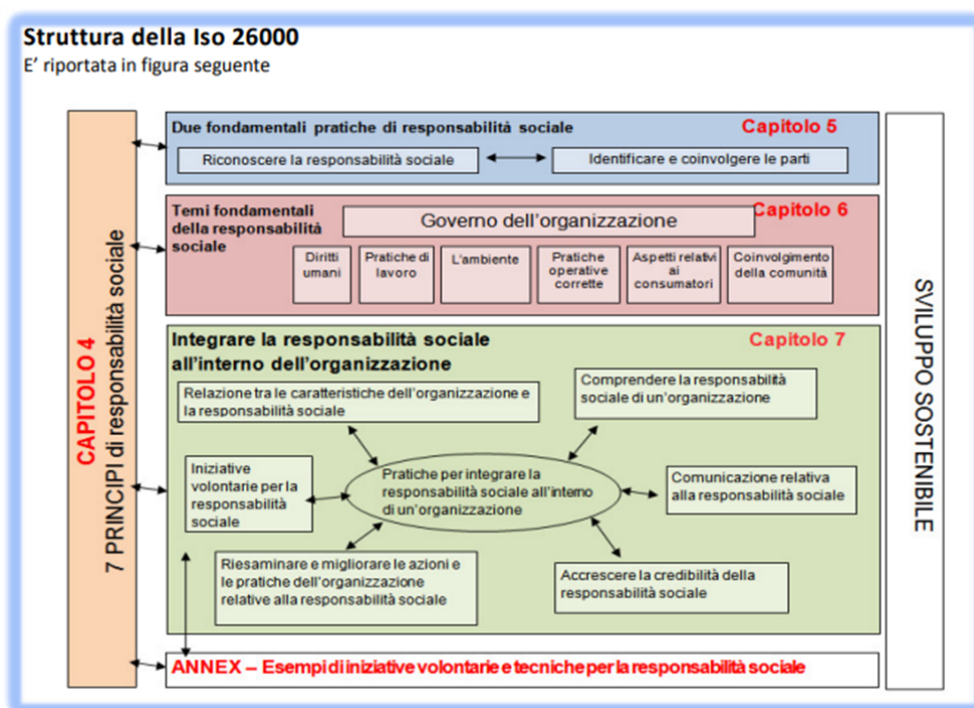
Struttura della Iso 26000
E' riportata in figura seguente

CAPITOLO 4
7 PRINCIPI di responsabilità sociale

Due fondamentali pratiche di responsabilità sociale
Capitolo 5
Riconoscere la responsabilità sociale
Identificare e coinvolgere le parti

Temi fondamentali della responsabilità sociale
Governo dell'organizzazione
Capitolo 6
Diritti umani
Pratiche di lavoro
L'ambiente
Pratiche operative corrette
Aspetti relativi ai consumatori
Coinvolgimento della comunità

Integrare la responsabilità sociale all'interno dell'organizzazione
Capitolo 7
Relazione tra le caratteristiche dell'organizzazione e la responsabilità sociale
Comprendere la responsabilità sociale di un'organizzazione
Iniziative volontarie per la responsabilità sociale
Pratiche per integrare la responsabilità sociale all'interno di un'organizzazione
Comunicazione relativa alla responsabilità sociale
Riesaminare e migliorare le azioni e le pratiche dell'organizzazione relative alla responsabilità sociale
Accrescere la credibilità della responsabilità sociale

ANNEX – Esempi di iniziative volontarie e tecniche per la responsabilità sociale

SVILUPPO SOSTENIBILE